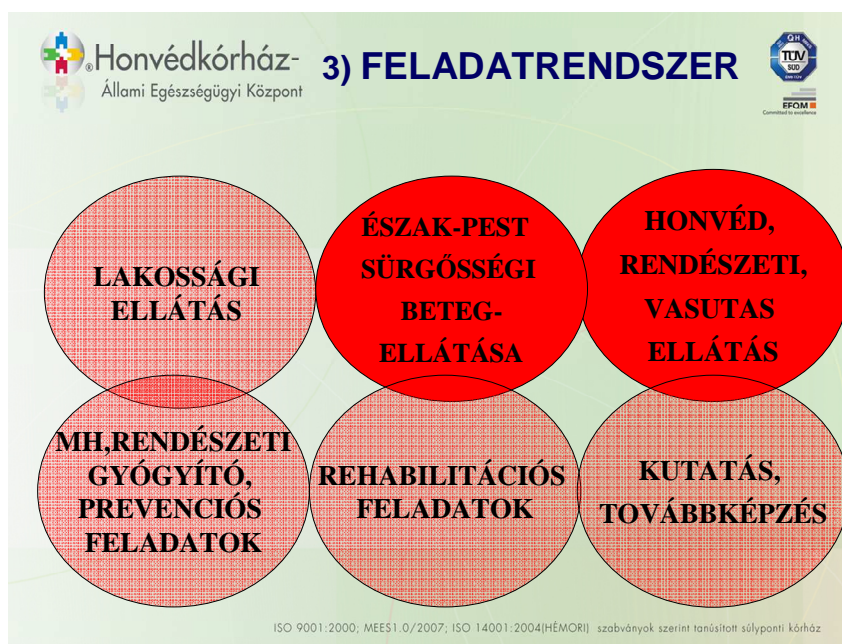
Honvédkórház-
Állami Egészségügyi Központ

3) FELADATRENDSZER

QH
TÜV SÜD
EFQM
Committed to excellence

LAKOSSÁGI ELLÁTÁS

ÉSZAK-PEST SÜRGŐSSÉGI BETEG-ELLÁTÁSA

HONVÉD, RENDÉSZETI, VASUTAS ELLÁTÁS

MH,RENDÉSZETI GYÓGYÍTÓ, PREVENCIÓS FELADATOK

REHABILITÁCIÓS FELADATOK

KUTATÁS, TOVÁBBKÉPZÉS

ISO 9001:2000; MEES1.0/2007; ISO 14001:2004(HÉMORI) szabványok szerint tanúsított súlyponti kórház